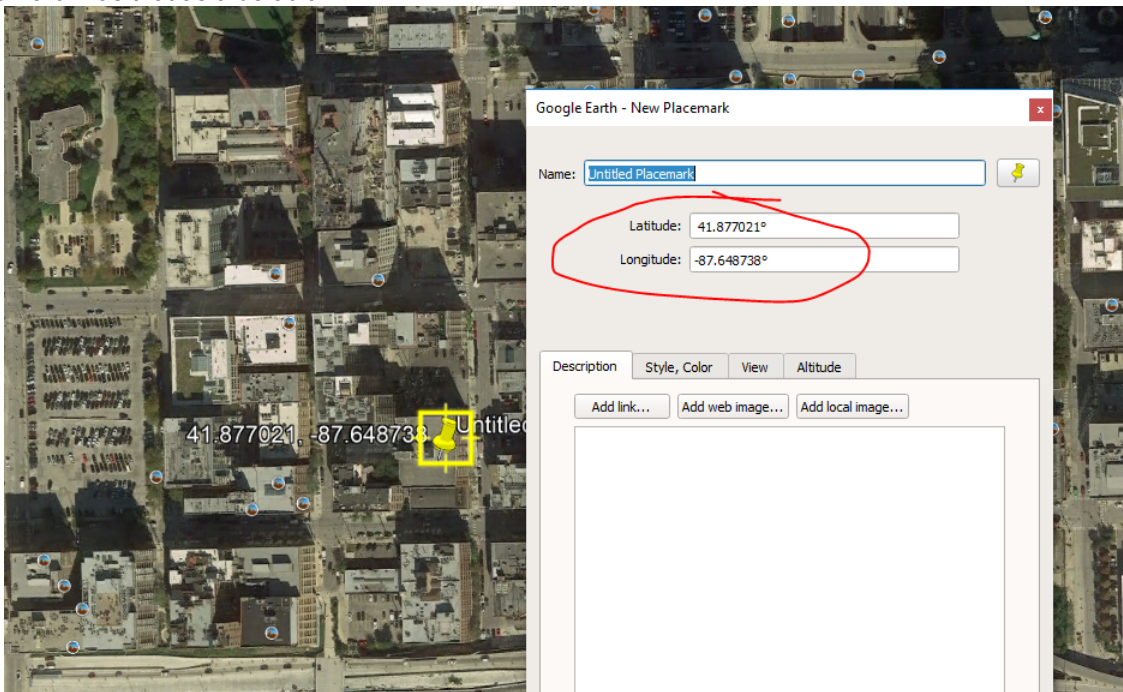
Google Earth - New Placemark

x

Name: Untitled Placemark

Latitude: 41.877021°

Longitude: -87.648738°

Description | Style, Color | View | Altitude

Add link... | Add web image... | Add local image...

41.877021, -87.64873 Untitle